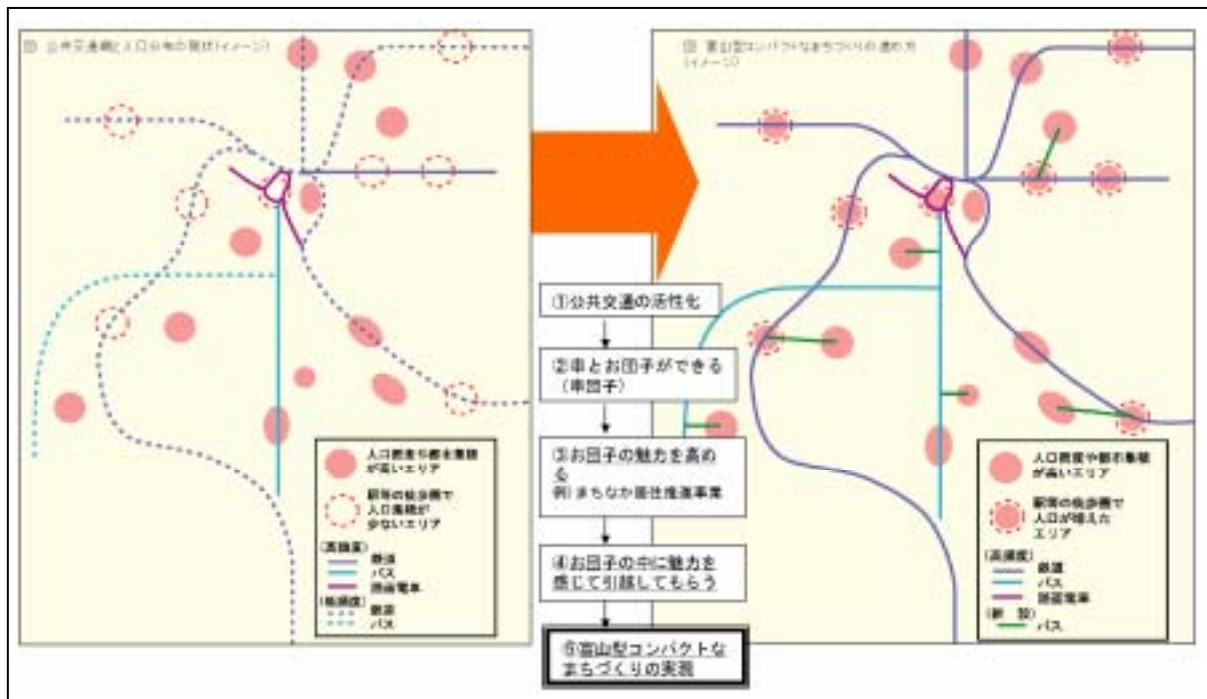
図 公共交通網と人口分布の現状(イメージ)

図 富山型コンパクトなまちづくりの進め方(イメージ)

①公共交通の活性化

②串とお団子ができる(串団子)

③お団子の魅力を高める
例)まちなか居住推進事業

④お団子の中に魅力を感じて引越してもらう

⑤富山型コンパクトなまちづくりの実現

人口密度や都市集積が高いエリア

駅等の徒歩圏で人口集積が少ないエリア

(高頻度)
鉄道
バス
路面電車
(低頻度)
鉄道
バス

人口密度や都市集積が高いエリア

駅等の徒歩圏で人口が増えたエリア

(高頻度)
鉄道
バス
路面電車
(新設)
バス